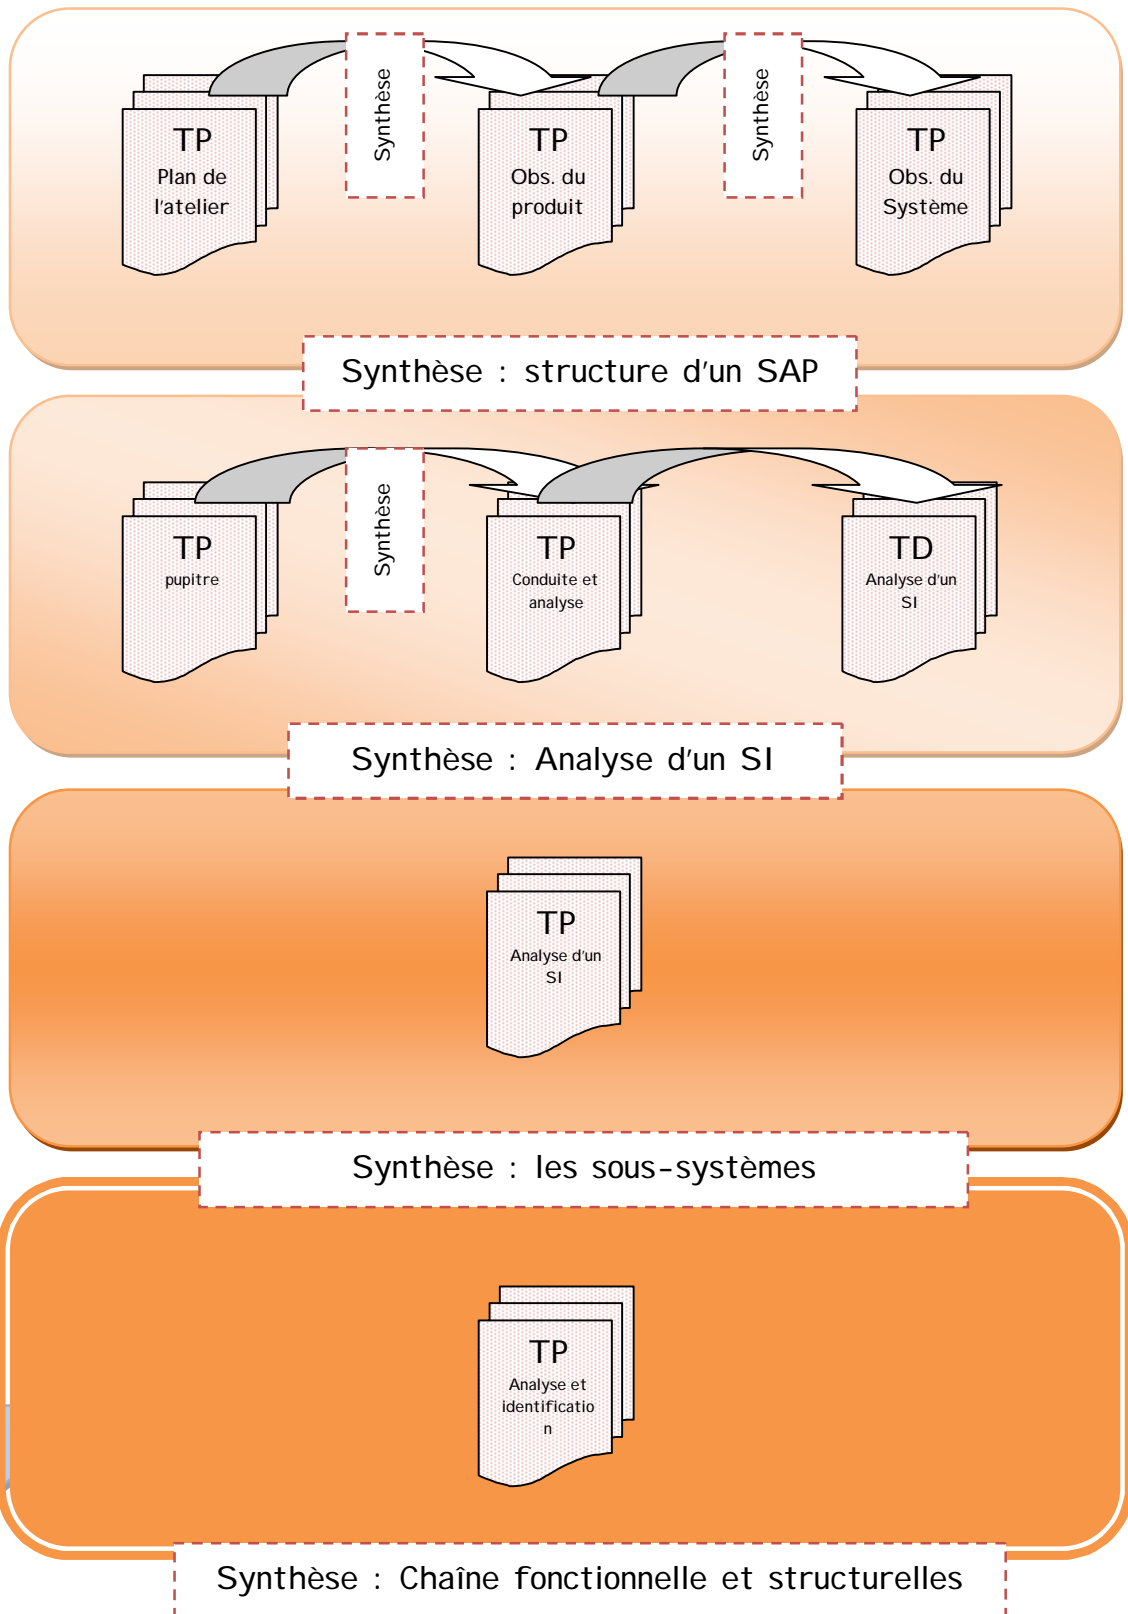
TP
Plan de l'atelier

Synthèse

TP
Obs. du produit

Synthèse

TP
Obs. du Système

Synthèse : structure d'un SAP

TP
pupitre

Synthèse

TP
Conduite et analyse

TD
Analyse d'un SI

Synthèse : Analyse d'un SI

TP
Analyse d'un SI

Synthèse : les sous-systèmes

TP
Analyse et identificatio n

Synthèse : Chaîne fonctionnelle et structurelles